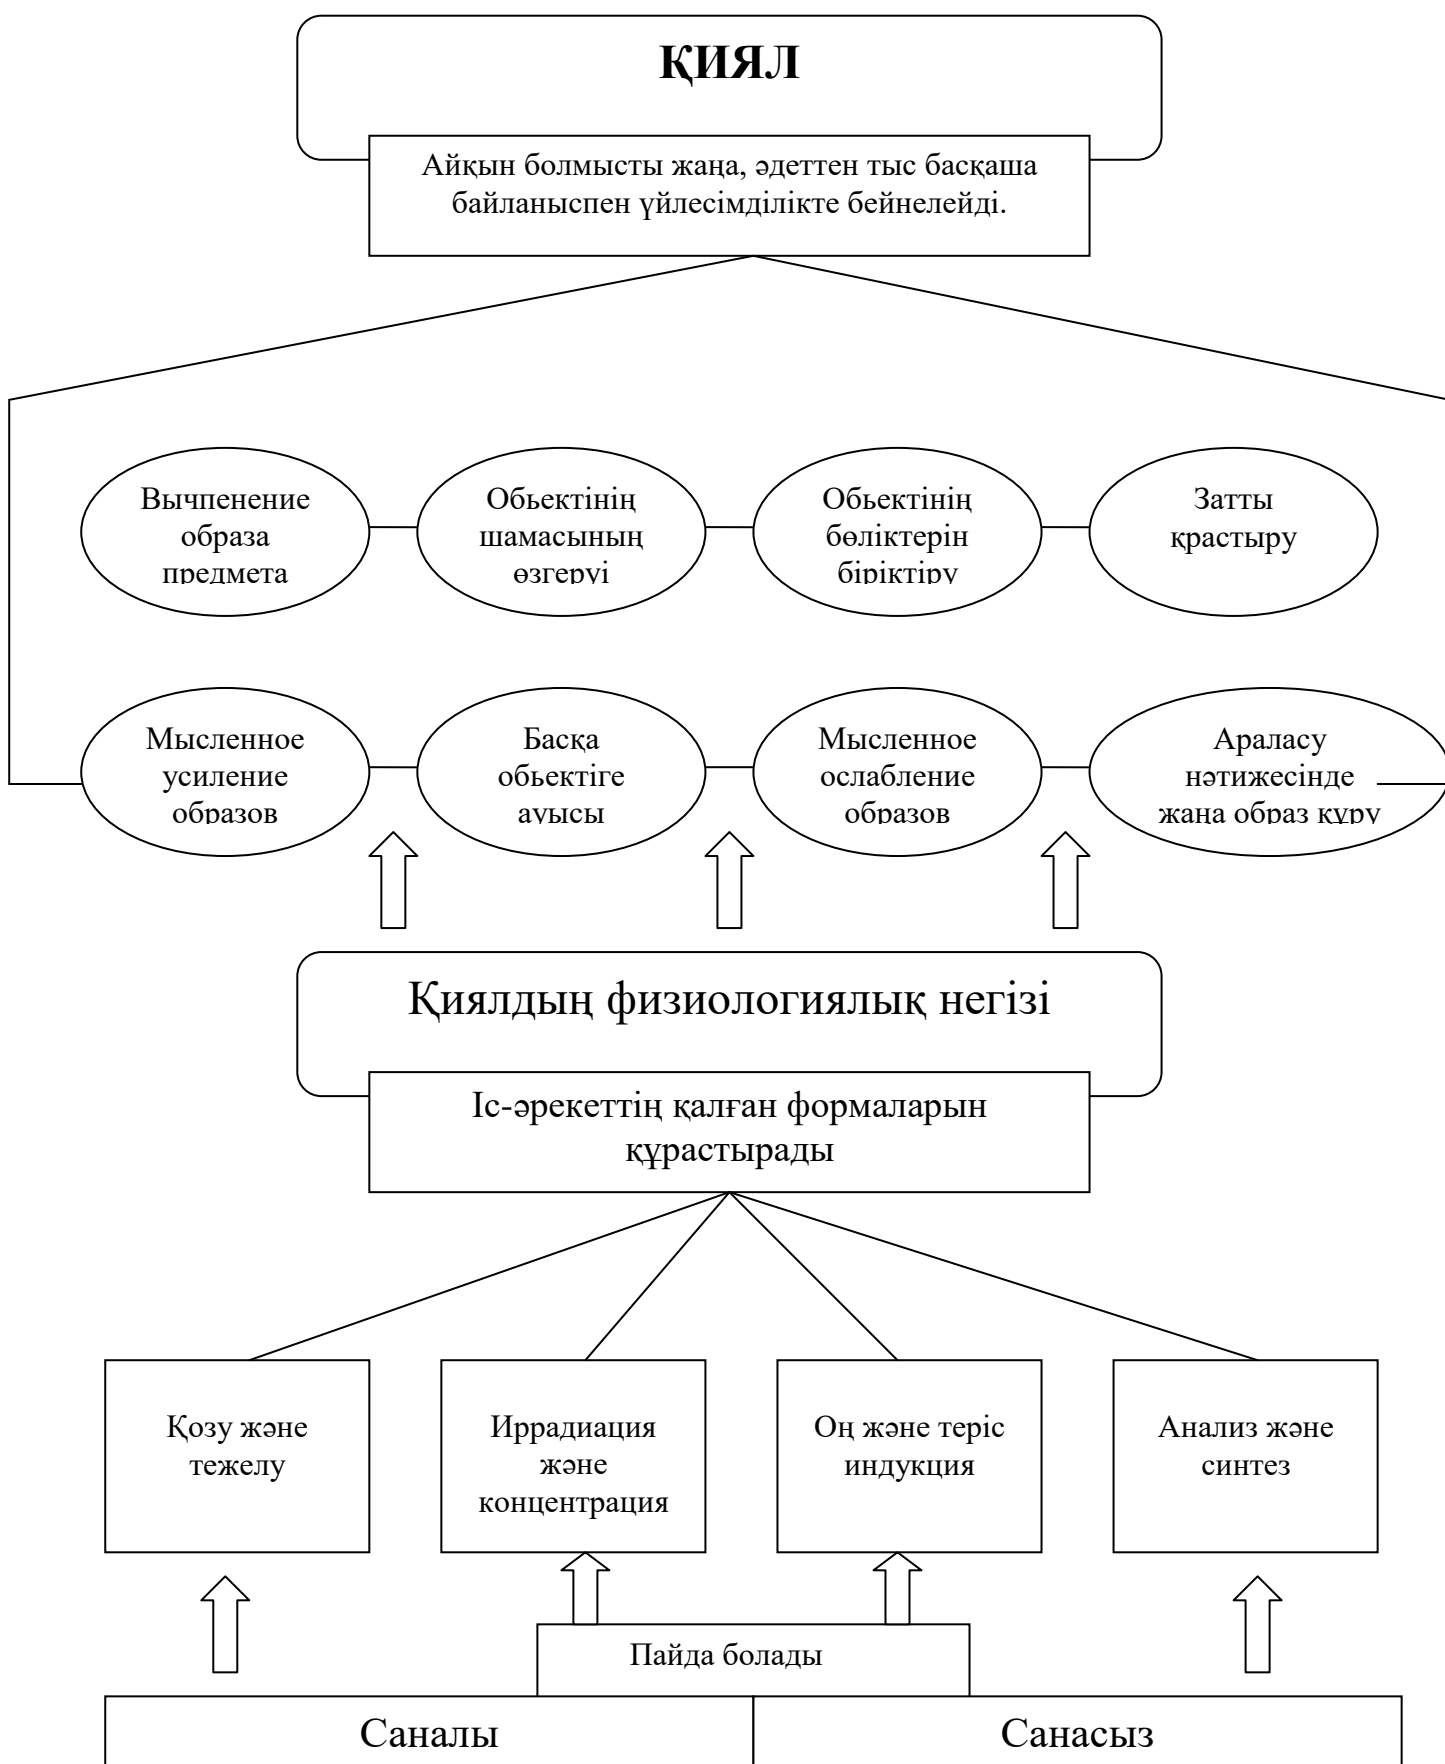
ҚИЯЛ

Айқын болмысты жаңа, әдеттен тыс басқаша байланыспен үйлесімділікте бейнелейді.

Вычпенение образа предмета

Обьектінің шамасының өзгеруі

Обьектінің бөліктерін біріктіру

Затты қрастыру

Мысленное усиление образов

Басқа обьектіге ауысы

Мысленное ослабление образов

Араласу нәтижесінде жаңа образ құру

Қиялдың физиологиялық негізі

Іс-әрекеттің қалған формаларын құрастырады

Қозу және тежелу

Иррадиация және концентрация

Оң және теріс индукция

Анализ және синтез

Пайда болады

Саналы

Санасыз